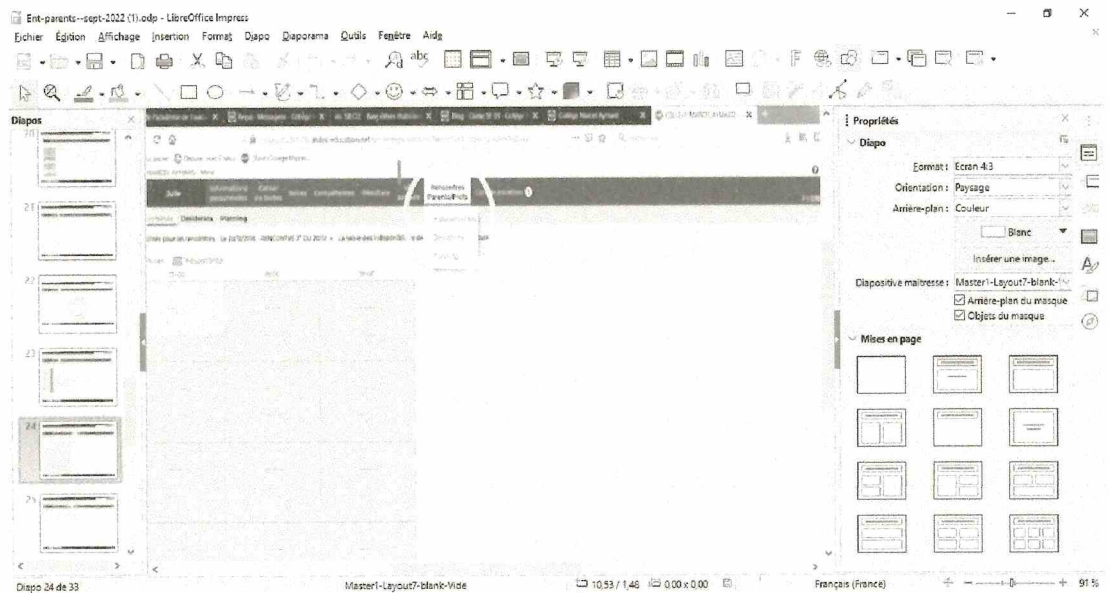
Ent-parents--sept-2022 (1).odp - LibreOffice Impress
Fichier Édition Affichage Insertion Format Diapo Diaporama Outils Fenêtre Aide

Diapos
20
21
22
23
24
25

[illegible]
Julie
Informations personnelles
Cahier de textes
Notes
Compétences
Absences
Rencontres Parents/Profs
Souhaits Dates Planning
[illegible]

Propriétés
Diapo
Format : Écran 4:3
Orientation : Paysage
Arrière-plan : Couleur
Blanc
Insérer une image...
Diapositive maîtresse : Master1-Layout7-blank-Vide
Arrière-plan du masque
Objets du masque
Mises en page

Diapo 24 de 33
Master1-Layout7-blank-Vide
10,53 / 1,46
0,00 x 0,00
Français (France)
91 %